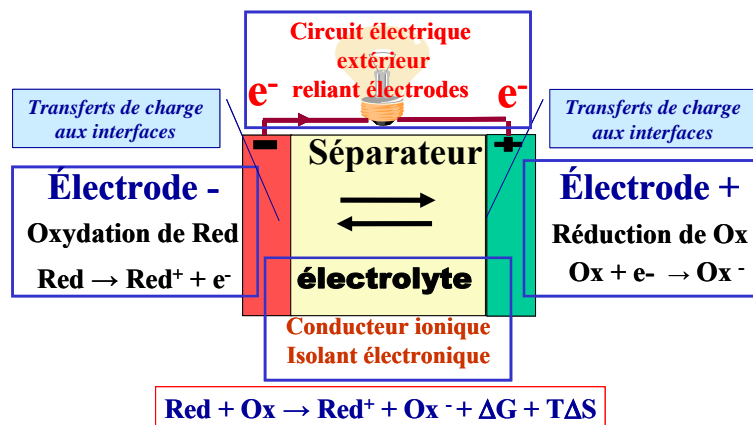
Circuit électrique extérieur reliant électrodes

$e^-$

$e^-$

Transferts de charge aux interfaces

Transferts de charge aux interfaces

-

+

Séparateur

Électrode -

Oxydation de Red

Red → $Red^+ + e^-$

Électrode +

Réduction de Ox

Ox + e- → $Ox^-$

électrolyte

Conducteur ionique
Isolant électronique

Red + Ox → $Red^+ + Ox^- + \Delta G + T\Delta S$